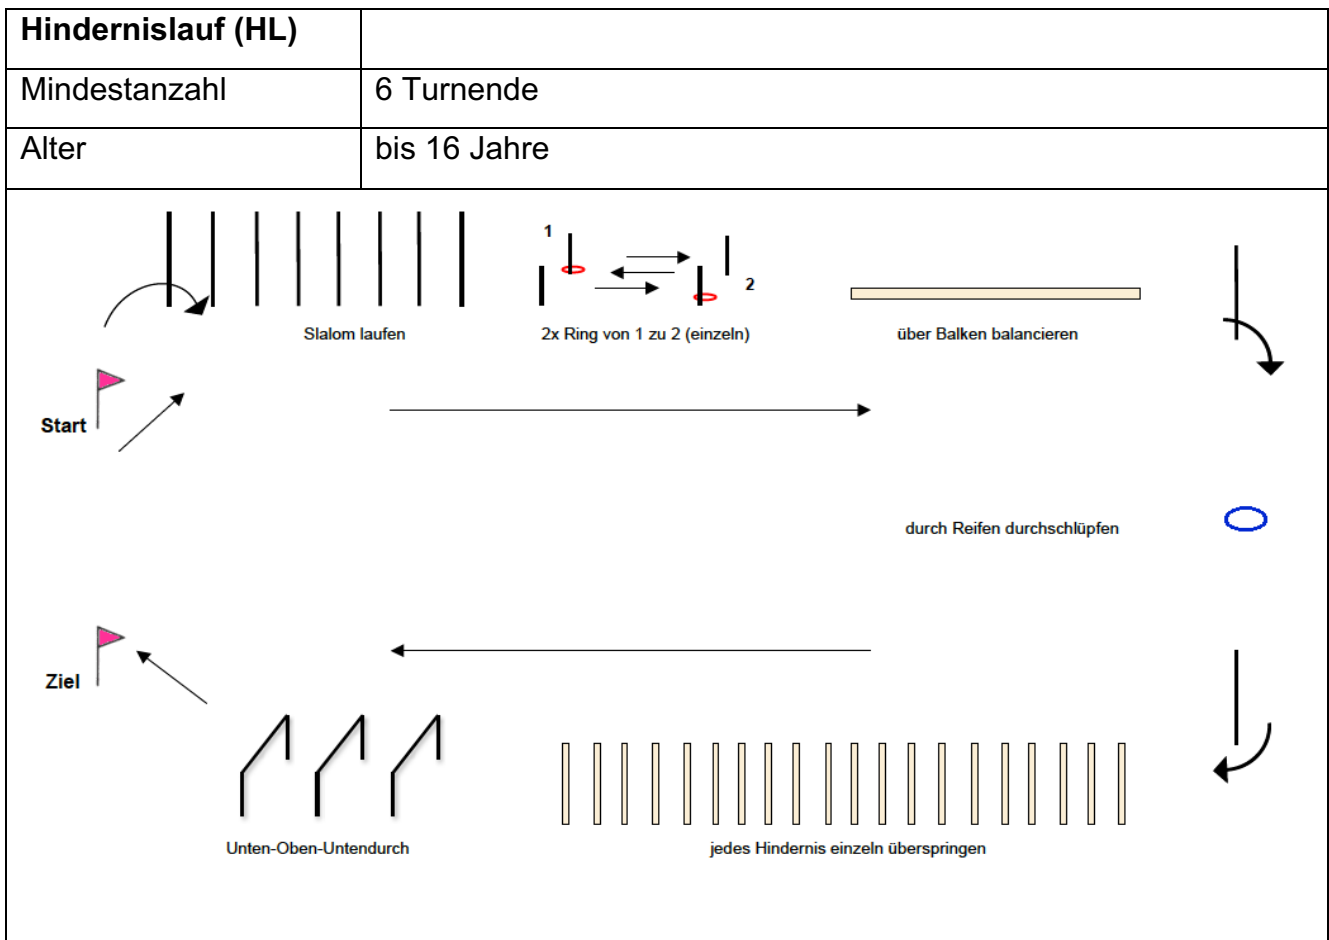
| **Hindernislauf (HL)** | |
|---|---|
| Mindestanzahl | 6 Turnende |
| Alter | bis 16 Jahre |

Slalom laufen

1

2

2x Ring von 1 zu 2 (einzeln)

über Balken balancieren

Start

durch Reifen durchschlüpfen

Ziel

Unten-Oben-Untendurch

jedes Hindernis einzeln überspringen